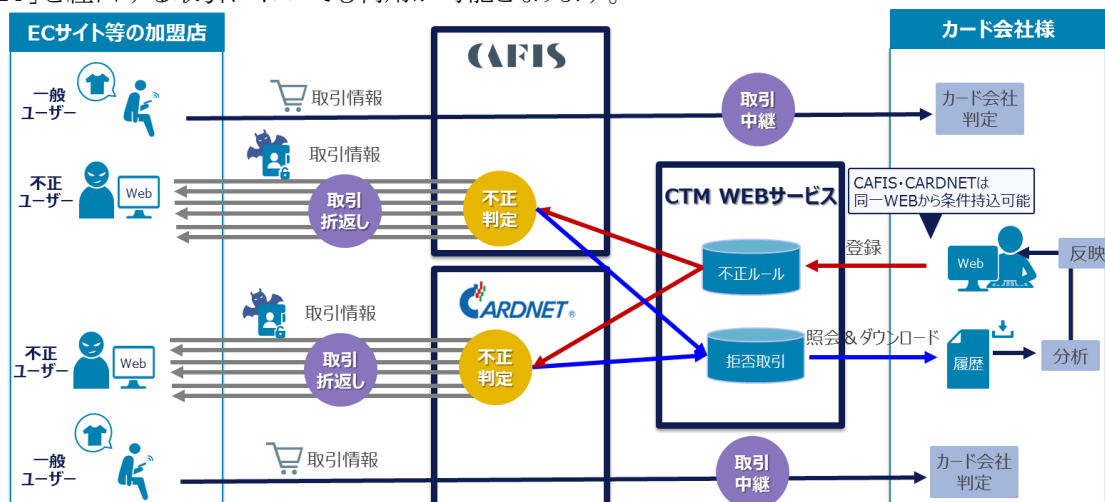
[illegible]

ECサイト等の加盟店

カード会社様

CAFIS

一般ユーザー

取引情報

取引中継

カード会社判定

取引情報

不正ユーザー

Web

取引折返し

不正判定

CTM WEBサービス

CAFIS・CARDNETは同一WEBから条件持込可能

登録

Web

反映

不正ルール

CARDNET

取引情報

照会＆ダウンロード

不正ユーザー

Web

取引折返し

不正判定

拒否取引

履歴

分析

一般ユーザー

取引情報

取引中継

カード会社判定